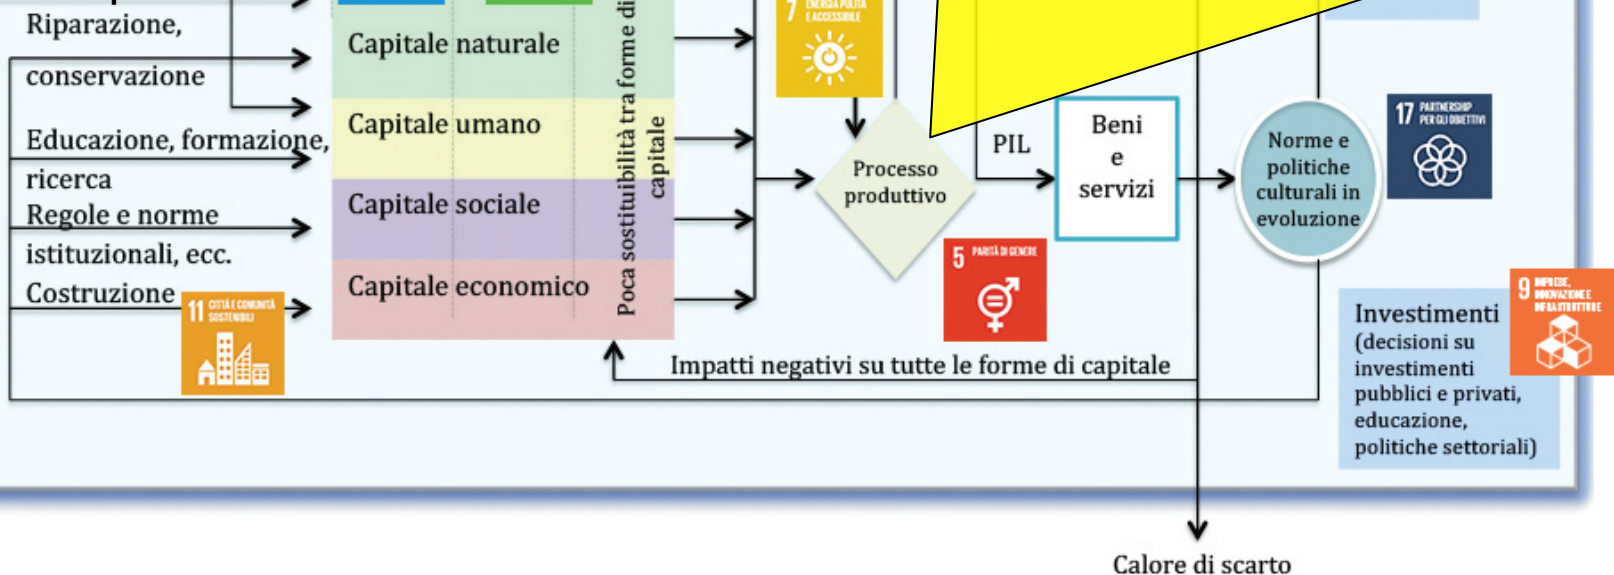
Riparazione,

conservazione

Educazione, formazione, ricerca

Regole e norme istituzionali, ecc.

Costruzione

11 CITTÀ E COMUNITÀ SOSTENIBILI

Capitale naturale

Capitale umano

Capitale sociale

Capitale economico

Poca sostituibilità tra forme di capitale

7 ENERGIA PULITA E ACCESSIBILE

Processo produttivo

5 PARITÀ DI GENERE

PIL

Beni e servizi

Norme e politiche culturali in evoluzione

17 PARTNERSHIP PER GLI OBIETTIVI

9 IMPRESE, INNOVAZIONE E INFRASTRUTTURE

Investimenti (decisioni su investimenti pubblici e privati, educazione, politiche settoriali)

Impatti negativi su tutte le forme di capitale

Calore di scarto